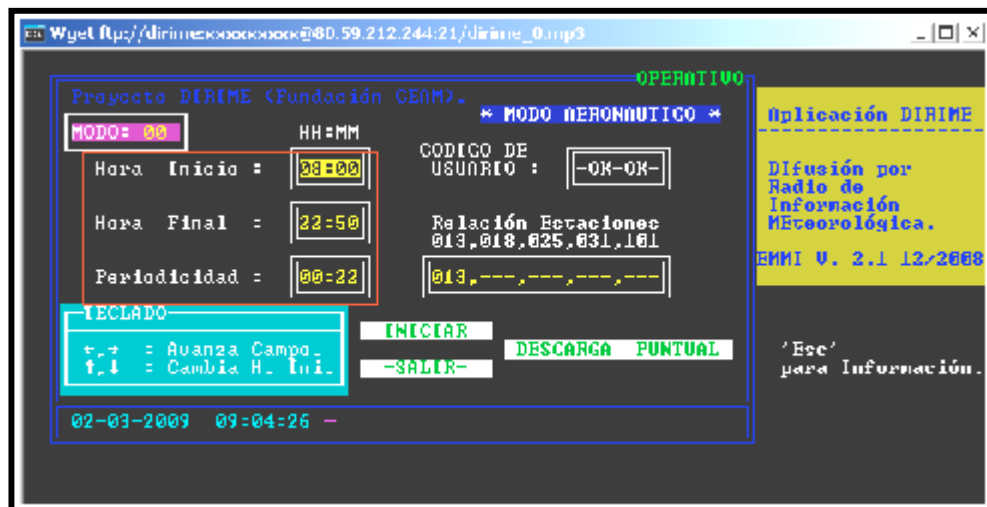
Wget ftp://dirimexxxxxxxxxx@80.59.212.244:21/dirime_0.mp3

OPERATIVO

Proyecto DIRIME (Fundación CEAM).

* MODO AERONAUTICO *

MODO: 00

HH:MM

Hora Inicio : 08:00

CODIGO DE USUARIO : -OK-OK-

Hora Final : 22:50

Relación Estaciones 013,018,025,031,101

Periodicidad : 00:22

013,---,---,---,---

TECLADO

←,→ : Avanza Campo.
↑,↓ : Cambia H. Ini.

INICIAR

-SALIR-

DESCARGA PUNTUAL

02-03-2009 09:04:26 –

Aplicación DIRIME

DIfusión por Radio de Información MEteorológica.

EMMI V. 2.1 12/2008

'Esc' para Información.